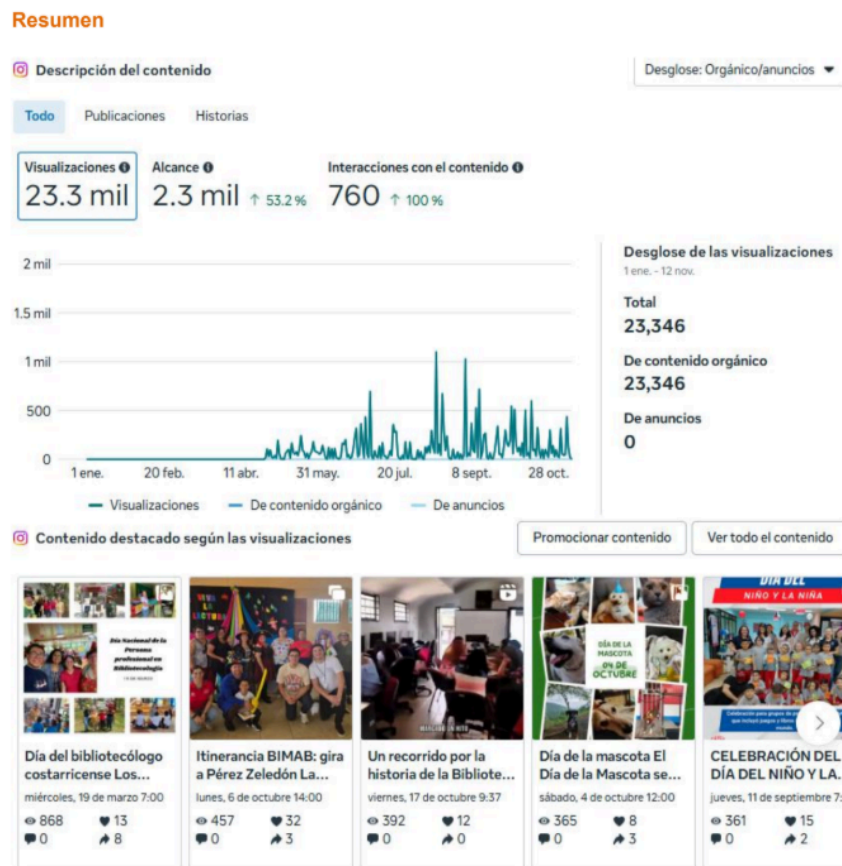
Resumen

Descripción del contenido

Desglose: Orgánico/anuncios

Todo Publicaciones Historias

Visualizaciones
23.3 mil

Alcance
2.3 mil ↑ 53.2 %

Interacciones con el contenido
760 ↑ 100 %

2 mil
1.5 mil
1 mil
500
0
1 ene. 20 feb. 11 abr. 31 may. 20 jul. 8 sept. 28 oct.

Visualizaciones — De contenido orgánico — De anuncios

Desglose de las visualizaciones
1 ene. - 12 nov.

Total
23,346

De contenido orgánico
23,346

De anuncios
0

Contenido destacado según las visualizaciones

Promocionar contenido

Ver todo el contenido

Día Nacional de la Persona profesional en Bibliotecología

DÍA DE LA MASCOTA 04 DE OCTUBRE

DÍA DEL NIÑO Y LA NIÑA

Día del bibliotecólogo costarricense Los...
miércoles, 19 de marzo 7:00
868 13
0 8

Itinerancia BIMAB: gira a Pérez Zeledón La...
lunes, 6 de octubre 14:00
457 32
0 3

Un recorrido por la historia de la Bibliote...
viernes, 17 de octubre 9:37
392 12
0 0

Día de la mascota El Día de la Mascota se...
sábado, 4 de octubre 12:00
365 8
0 3

CELEBRACIÓN DEL DÍA DEL NIÑO Y LA...
jueves, 11 de septiembre 7:
361 15
0 2